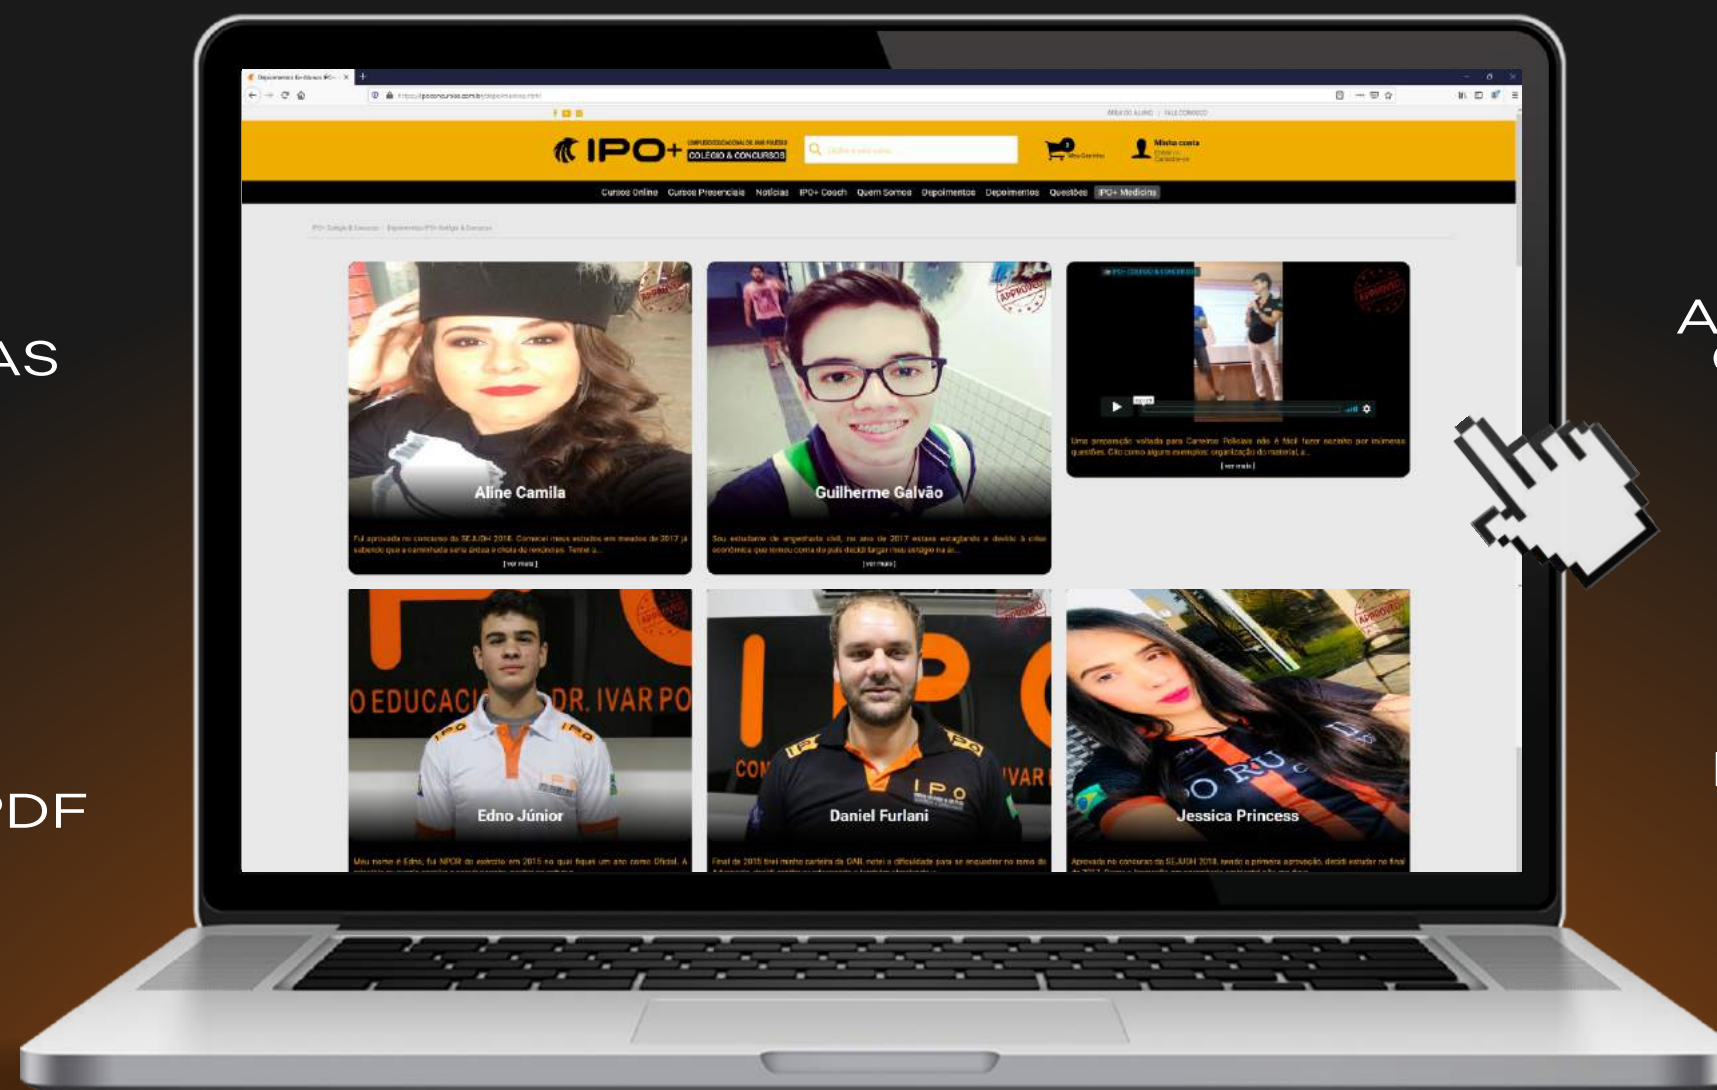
AS

PDF

A

IPO+ COLÉGIO & CONCURSOS

Minha conta

Cursos Online  Cursos Presenciais  Notícias  IPO+ Coach  Quem Somos  Depoimentos  Depoimentos  Questões  IPO+ Medicina

Aline Camila

Fui aprovada no concurso da SEJUSH 2018. Comecei meus estudos em meados de 2017 já sabendo que a caminhada seria árdua e cheia de renúncias. Tenho a...

[ver mais]

Guilherme Galvão

Sou estudante de engenharia civil, no ano de 2017 estava estagiando e devido à crise econômica que tomou conta do país decidi largar meu estágio na ár...

[ver mais]

Uma preparação voltada para Carreiras Policiais não é fácil fazer sozinho por inúmeras questões. Cito como alguns exemplos: organização do material, a...

[ver mais]

O EDUCAC DR. IVAR PO

Edno Júnior

Meu nome é Edno, fui NPOR do exército em 2015 no qual fiquei um ano como Oficial. A

I P O

CON VAR

Daniel Furlani

Final de 2015 tirei minha carteira da OAB, notei a dificuldade para se enquadrar no ramo da

Jessica Princess

Aprovada no concurso da SEJUSH 2018, sendo a primeira aprovação, decidi estudar no final